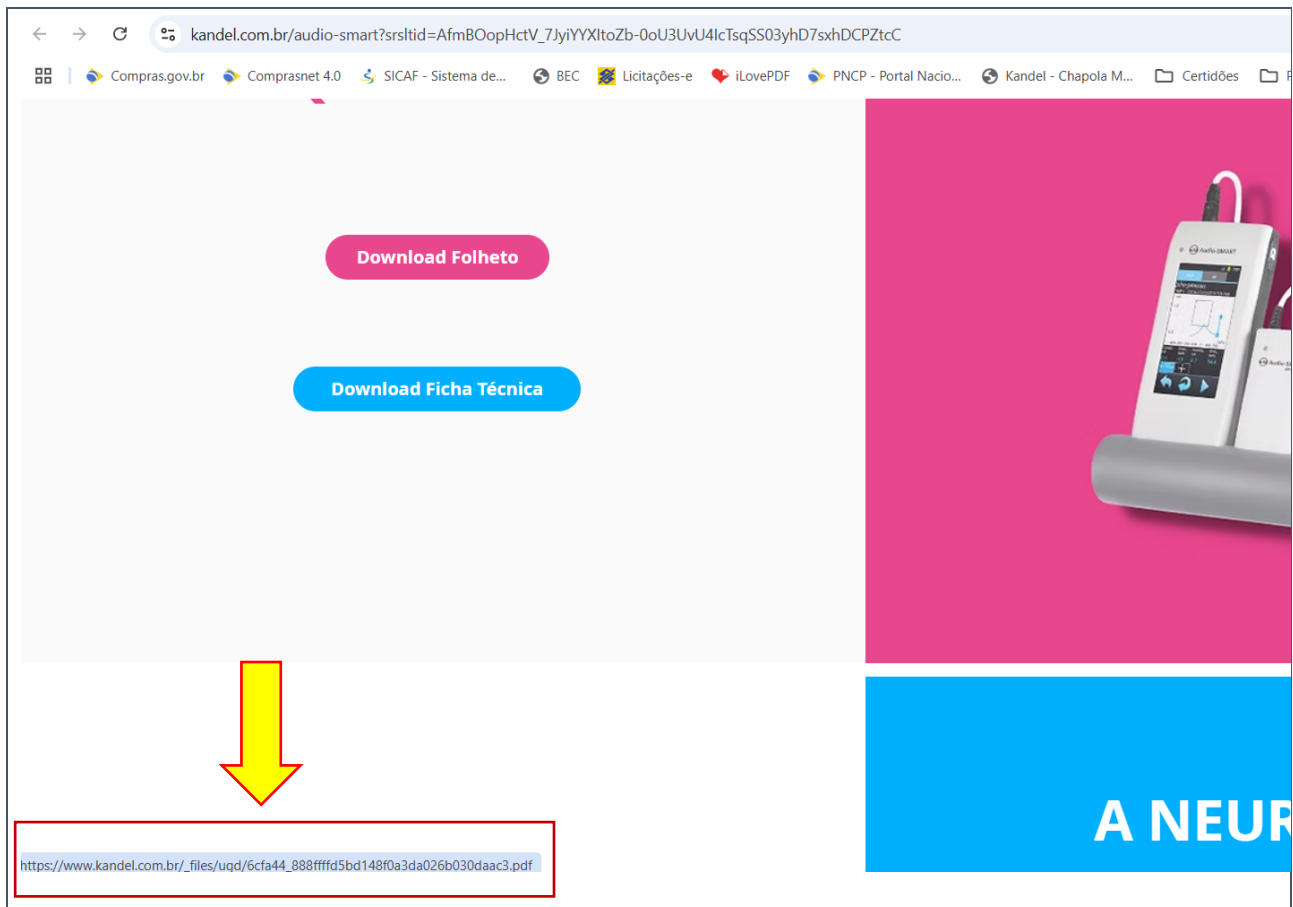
kandel.com.br/audio-smart?srsltid=AfmBOopHctV_7JyiYYXltoZb-0oU3UvU4lcTsqSS03yhD7sxhDCPZtcC

Compras.gov.br | Comprasnet 4.0 | SICAF - Sistema de... | BEC | Licitações-e | iLovePDF | PNCP - Portal Nacio... | Kandel - Chapola M... | Certidões

Download Folheto

Download Ficha Técnica

Audio SMART

A NEUR

https://www.kandel.com.br/_files/ugd/6cfa44_888ffffd5bd148f0a3da026b030daac3.pdf